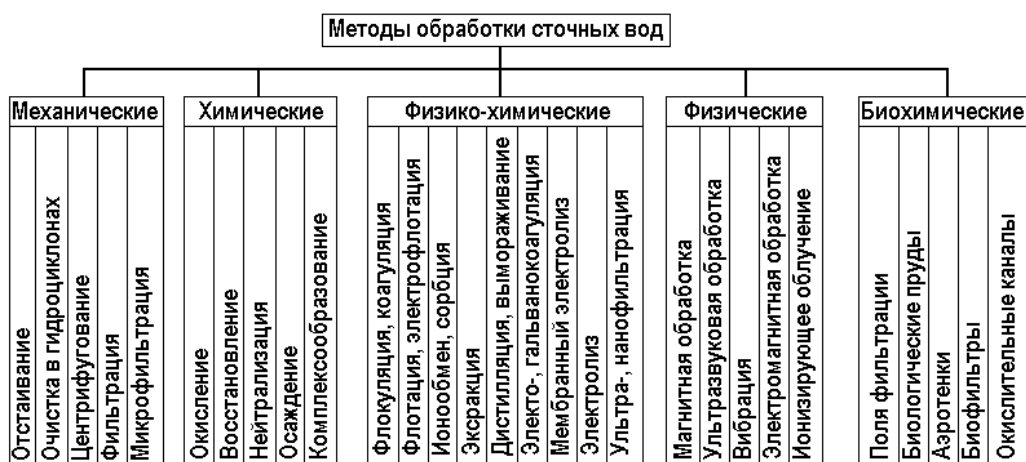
Методы обработки сточных вод

Механические
Отстаивание
Очистка в гидроциклонах
Центрифугование
Фильтрация
Микрофильтрация

Химические
Окисление
Восстановление
Нейтрализация
Осаждение
Комплексообразование

Физико-химические
Флокуляция, коагуляция
Флотация, электрофлотация
Ионообмен, сорбция
Экскрация
Дистилляция, вымораживание
Электо-, гальванокоагуляция
Мембранный электролиз
Электролиз
Ультра-, нанофильтрация

Физические
Магнитная обработка
Ультразвуковая обработка
Вибрация
Электромагнитная обработка
Ионизирующее облучение

Биохимические
Поля фильтрации
Биологические пруды
Аэротенки
Биофильтры
Окислительные каналы